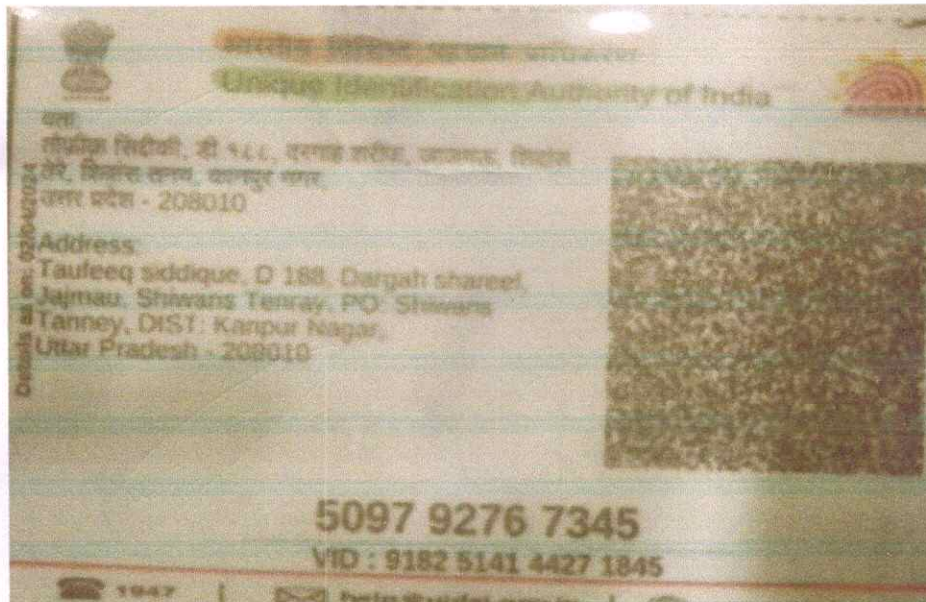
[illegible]
Unique Identification Authority of India
पता:
तौफीक सिद्दीकी, डी १८८, दरगाह शरीफ, जाजमऊ, शिवान्स टेनरी, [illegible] कानपुर नगर,
उत्तर प्रदेश - 208010

Details as on: 02/04/2024

Address:
Taufeeq siddique, D 188, Dargah shareef, Jajmau, Shiwans Tenray, PO: Shiwans Tanney, DIST: Kanpur Nagar, Uttar Pradesh - 208010

5097 9276 7345
VID : 9182 5141 4427 1845

1947 | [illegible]